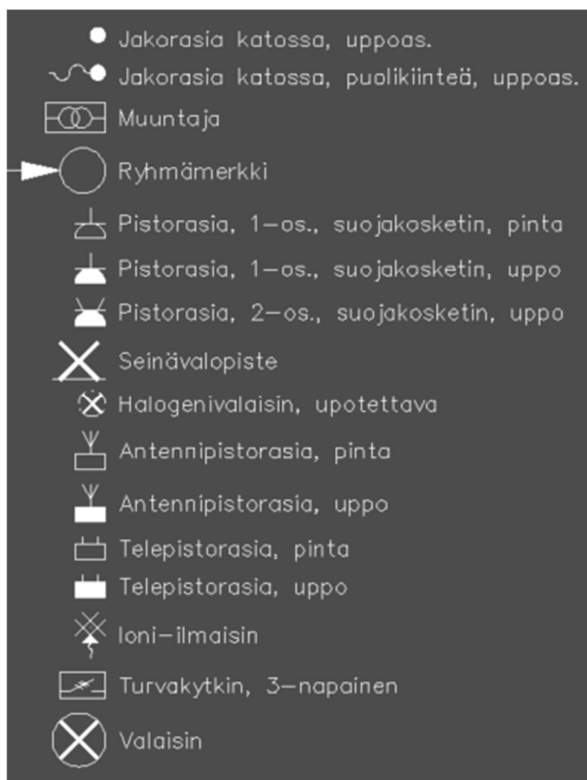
Jakorasia katossa, uppoas.
Jakorasia katossa, puolikiinteä, uppoas.
Muuntaja
Ryhmämerkki
Pistorasia, 1–os., suojakosketin, pinta
Pistorasia, 1–os., suojakosketin, uppo
Pistorasia, 2–os., suojakosketin, uppo
Seinävalopiste
Halogenivalaisin, upotettava
Antennipistorasia, pinta
Antennipistorasia, uppo
Telepistorasia, pinta
Telepistorasia, uppo
Ioni–ilmaisin
Turvakytkin, 3–napainen
Valaisin